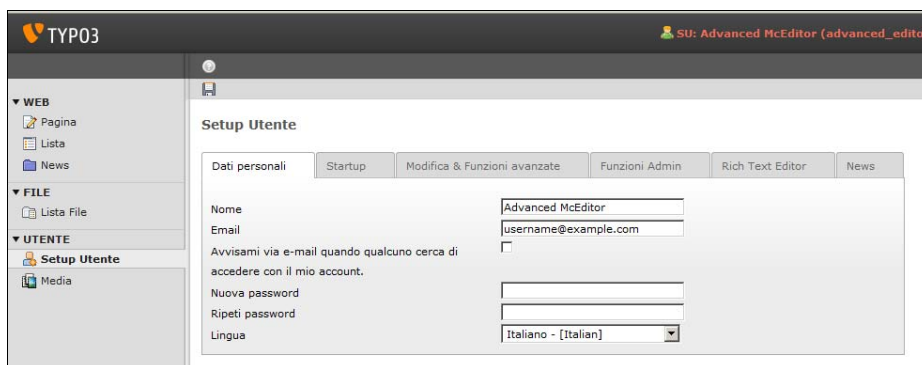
TYPO3

SU: Advanced McEditor (advanced_edito

▼ WEB
Pagina
Lista
News
▼ FILE
Lista File
▼ UTENTE
Setup Utente
Media

Setup Utente

Dati personali | Startup | Modifica & Funzioni avanzate | Funzioni Admin | Rich Text Editor | News

Nome: Advanced McEditor
Email: username@example.com
Avvisami via e-mail quando qualcuno cerca di accedere con il mio account.
Nuova password
Ripeti password
Lingua: Italiano - [Italian]